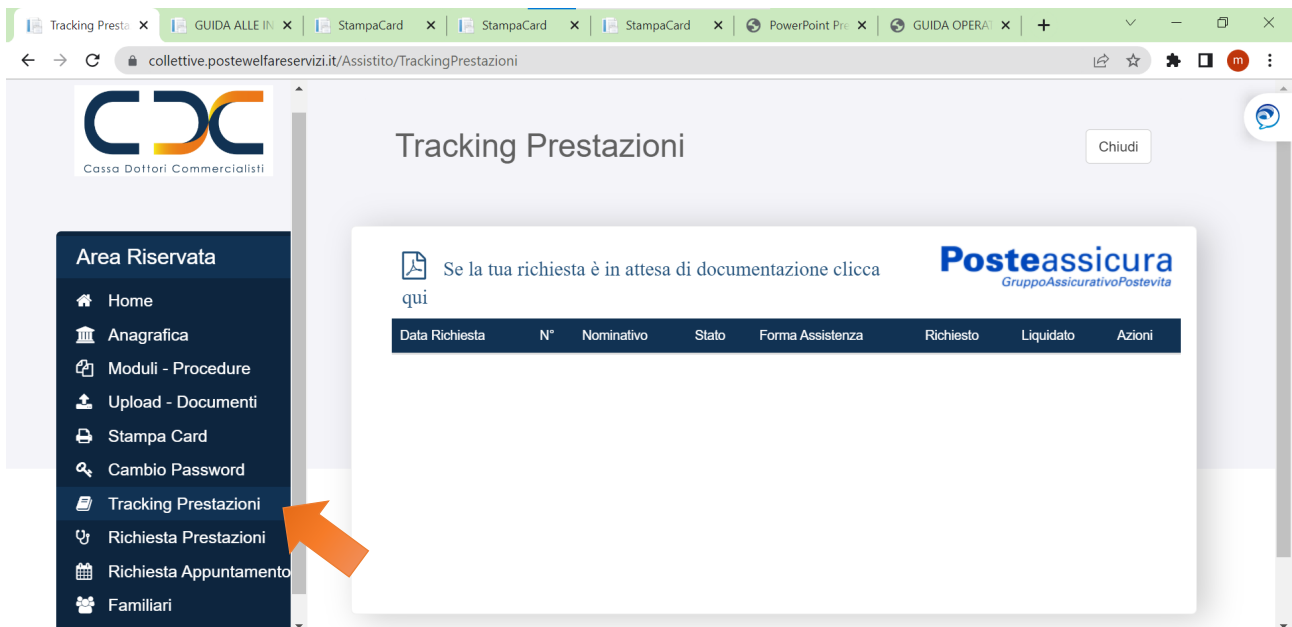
Tracking Presta ×
GUIDA ALLE IN ×
StampaCard ×
StampaCard ×
StampaCard ×
PowerPoint Pre ×
GUIDA OPERAT ×
+

collettive.postewelfareservizi.it/Assistito/TrackingPrestazioni

m

Cassa Dottori Commercialisti

Area Riservata
Home
Anagrafica
Moduli - Procedure
Upload - Documenti
Stampa Card
Cambio Password
Tracking Prestazioni
Richiesta Prestazioni
Richiesta Appuntamento
Familiari

Tracking Prestazioni

Chiudi

Se la tua richiesta è in attesa di documentazione clicca qui

Posteassicura
GruppoAssicurativoPostevita

| Data Richiesta | N° | Nominativo | Stato | Forma Assistenza | Richiesto | Liquidato | Azioni |
|---|---|---|---|---|---|---|---|